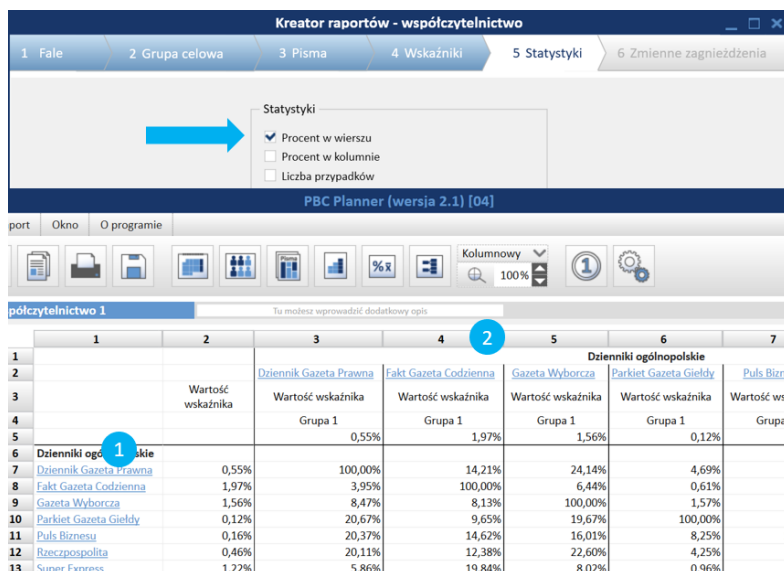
Kreator raportów - współczytelnictwo

1 Fale
2 Grupa celowa
3 Pisma
4 Wskaźniki
5 Statystyki
6 Zmienne zagnieżdżenia

Statystyki
Procent w wierszu
Procent w kolumnie
Liczba przypadków

PBC Planner (wersja 2.1) [04]

port Okno O programie

Kolumnowy
100%

półczytelnictwo 1
Tu możesz wprowadzić dodatkowy opis

2

|  | 1 | 2 | 3 | 4 | 5 | 6 | 7 |
|---|---|---|---|---|---|---|---|
| 1 |  |  |  |  | Dzienniki ogólnopolskie |  |  |
| 2 |  |  | Dziennik Gazeta Prawna | Fakt Gazeta Codzienna | Gazeta Wyborcza | Parkiet Gazeta Giełdy | Puls Bizn |
| 3 |  | Wartość wskaźnika | Wartość wskaźnika | Wartość wskaźnika | Wartość wskaźnika | Wartość wskaźnika | Wartość wsk |
| 4 |  |  | Grupa 1 | Grupa 1 | Grupa 1 | Grupa 1 | Grupa |
| 5 |  |  | 0,55% | 1,97% | 1,56% | 0,12% |  |
| 6 | Dzienniki og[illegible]lskie |  |  |  |  |  |  |
| 7 | Dziennik Gazeta Prawna | 0,55% | 100,00% | 14,21% | 24,14% | 4,69% |  |
| 8 | Fakt Gazeta Codzienna | 1,97% | 3,95% | 100,00% | 6,44% | 0,61% |  |
| 9 | Gazeta Wyborcza | 1,56% | 8,47% | 8,13% | 100,00% | 1,57% |  |
| 10 | Parkiet Gazeta Giełdy | 0,12% | 20,67% | 9,65% | 19,67% | 100,00% |  |
| 11 | Puls Biznesu | 0,16% | 20,37% | 14,62% | 16,01% | 8,25% |  |
| 12 | Rzeczpospolita | 0,46% | 20,11% | 12,38% | 22,60% | 4,25% |  |
| 13 | Super Express | 1,22% | 5,86% | 19,84% | 8,02% | 0,96% |  |

1